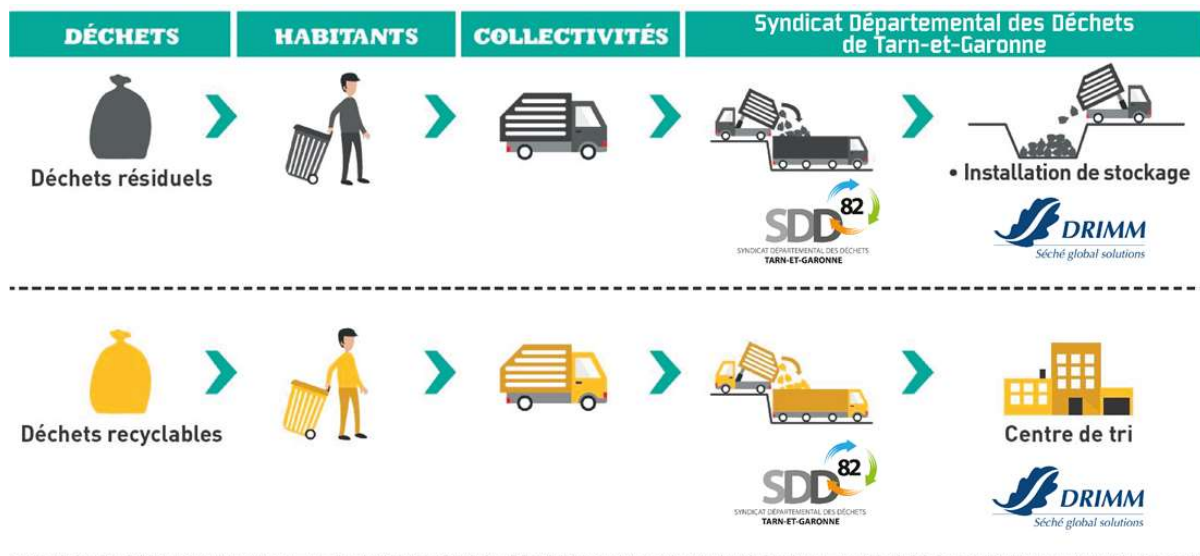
DÉCHETS

HABITANTS

COLLECTIVITÉS

Syndicat Départemental des Déchets de Tarn-et-Garonne

Déchets résiduels

• Installation de stockage

SDD 82
SYNDICAT DÉPARTEMENTAL DES DÉCHETS
TARN-ET-GARONNE

DRIMM
Séché global solutions

Déchets recyclables

Centre de tri

SDD 82
SYNDICAT DÉPARTEMENTAL DES DÉCHETS
TARN-ET-GARONNE

DRIMM
Séché global solutions